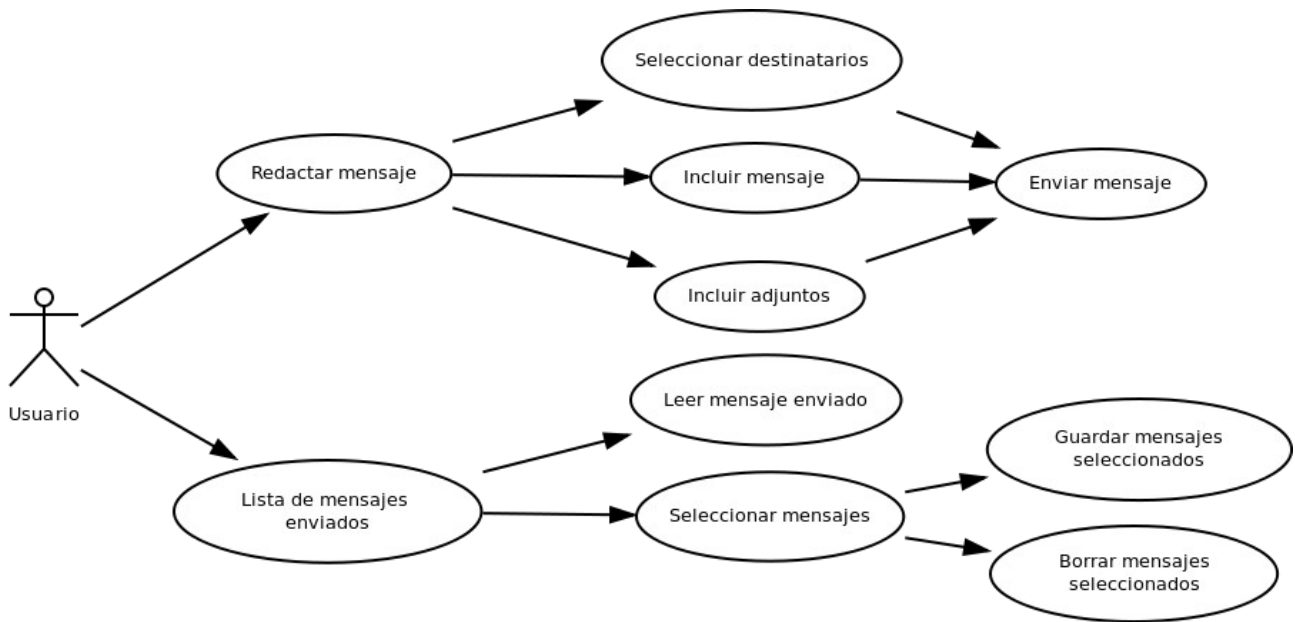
Seleccionar destinatarios

Redactar mensaje

Incluir mensaje

Enviar mensaje

Incluir adjuntos

Usuario

Leer mensaje enviado

Guardar mensajes seleccionados

Lista de mensajes enviados

Seleccionar mensajes

Borrar mensajes seleccionados